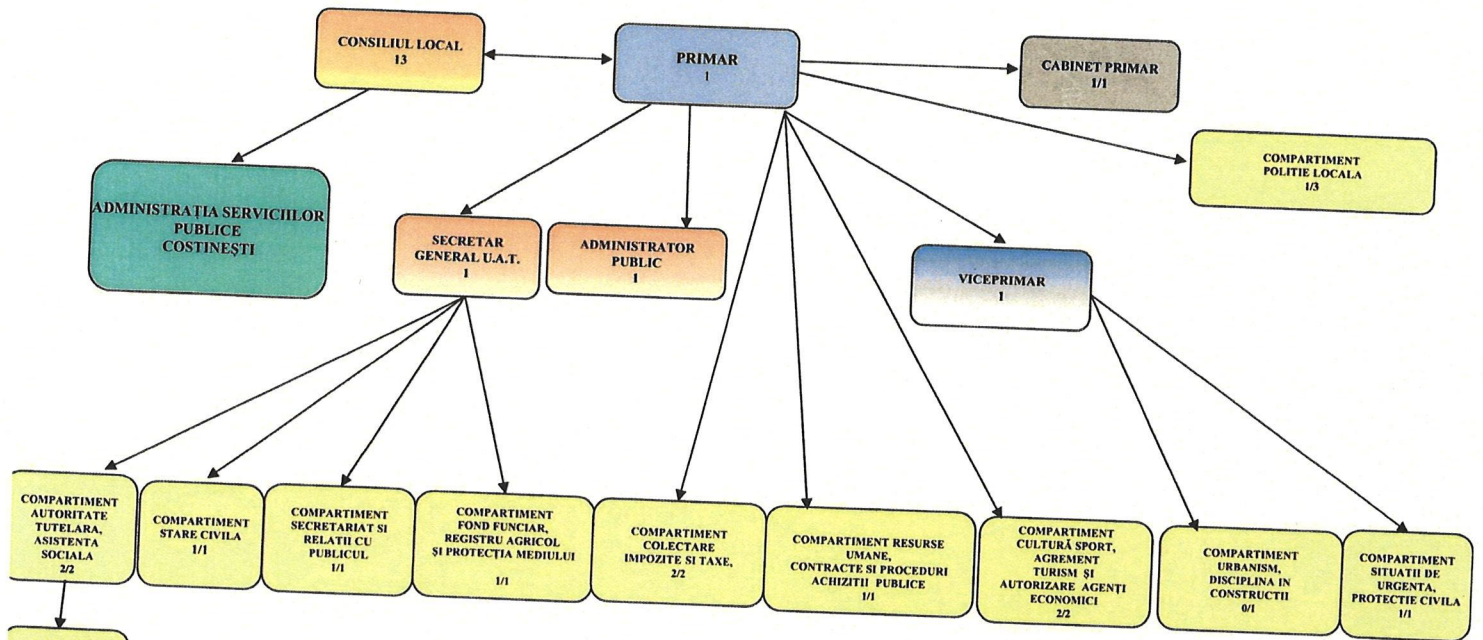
CONSILIUL LOCAL
13

PRIMAR
1

CABINET PRIMAR
1/1

COMPARTIMENT
POLITIE LOCALA
1/3

ADMINISTRAȚIA SERVICIILOR
PUBLICE
COSTINEȘTI

SECRETAR
GENERAL U.A.T.
1

ADMINISTRATOR
PUBLIC
1

VICEPRIMAR
1

COMPARTIMENT
AUTORITATE
TUTELARA,
ASISTENTA
SOCIALA
2/2

COMPARTIMENT
STARE CIVILA
1/1

COMPARTIMENT
SECRETARIAT SI
RELATII CU
PUBLICUL
1/1

COMPARTIMENT
FOND FUNCIAR,
REGISTRU AGRICOL
ȘI PROTECȚIA MEDIULUI
1/1

COMPARTIMENT
COLECTARE
IMPOZITE SI TAXE,
2/2

COMPARTIMENT RESURSE
UMANE,
CONTRACTE SI PROCEDURI
ACHIZITII PUBLICE
1/1

COMPARTIMENT
CULTURĂ SPORT,
AGREMENT
TURISM ȘI
AUTORIZARE AGENȚI
ECONOMICI
2/2

COMPARTIMENT
URBANISM,
DISCIPLINA IN
CONSTRUCTII
0/1

COMPARTIMENT
SITUATII DE
URGENTA,
PROTECTIE CIVILA
1/1